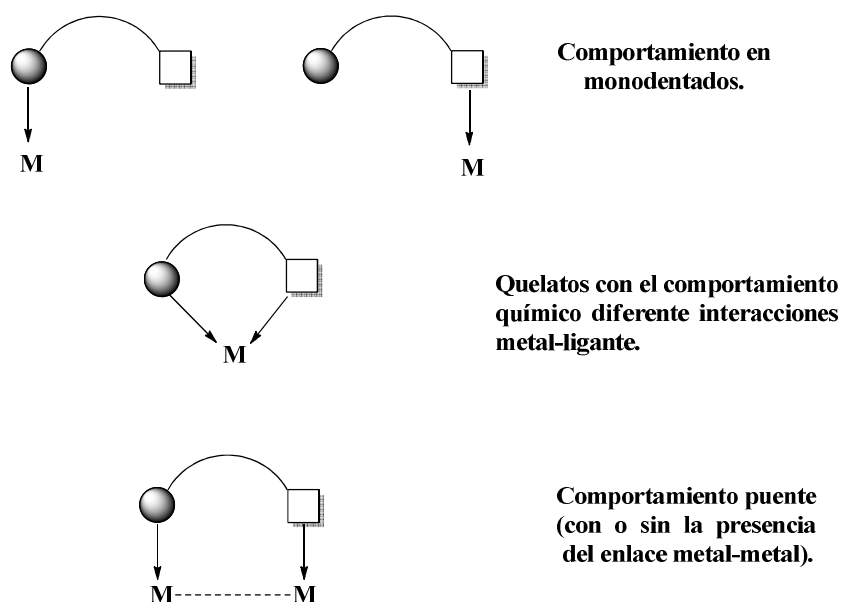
M

M

Comportamiento en monodentados.

M

Quelatos con el comportamiento químico diferente interacciones metal-ligante.

M-----------M

Comportamiento puente (con o sin la presencia del enlace metal-metal).